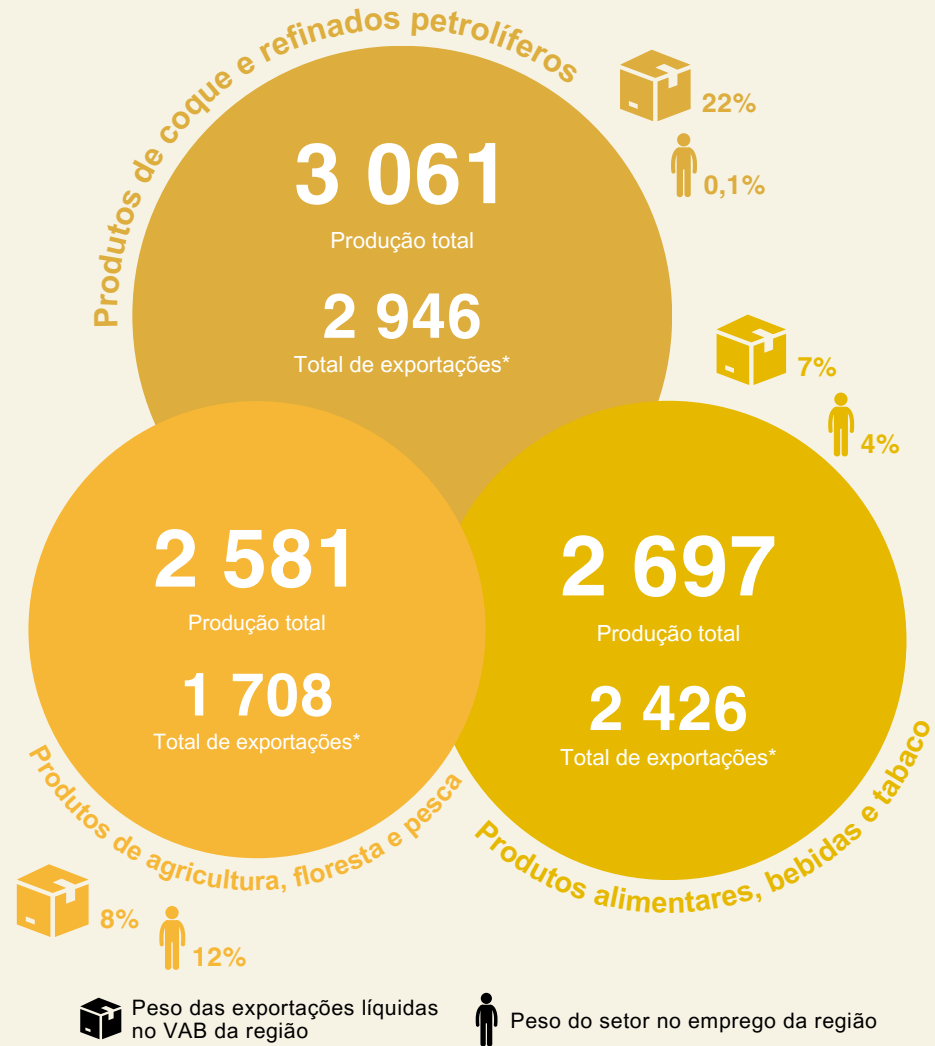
Produtos de coque e refinados petrolíferos

22%

0,1%

3 061
Produção total

2 946
Total de exportações*

7%

4%

2 581
Produção total

1 708
Total de exportações*

2 697
Produção total

2 426
Total de exportações*

Produtos de agricultura, floresta e pesca

Produtos alimentares, bebidas e tabaco

8%

12%

Peso das exportações líquidas no VAB da região

Peso do setor no emprego da região